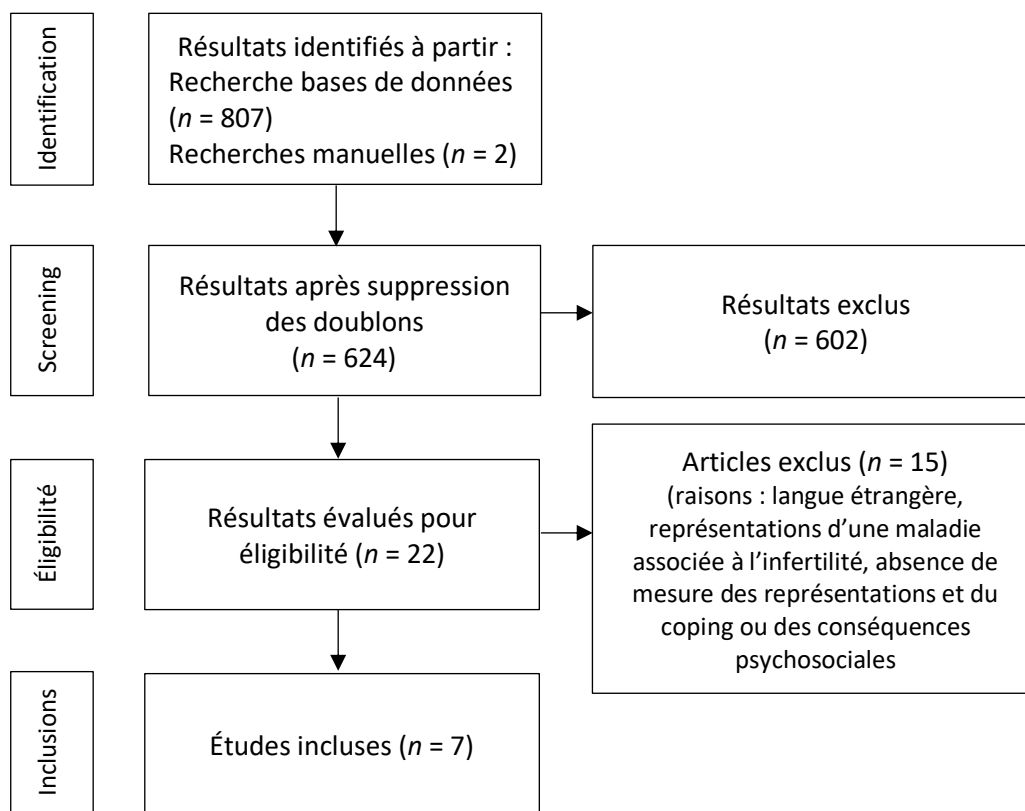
Identification

Résultats identifiés à partir : Recherche bases de données ($n$ = 807)
Recherches manuelles ($n$ = 2)

Screening

Résultats après suppression des doublons ($n$ = 624)

Résultats exclus ($n$ = 602)

Éligibilité

Résultats évalués pour éligibilité ($n$ = 22)

Articles exclus ($n$ = 15)
(raisons : langue étrangère, représentations d'une maladie associée à l'infertilité, absence de mesure des représentations et du coping ou des conséquences psychosociales

Inclusions

Études incluses ($n$ = 7)